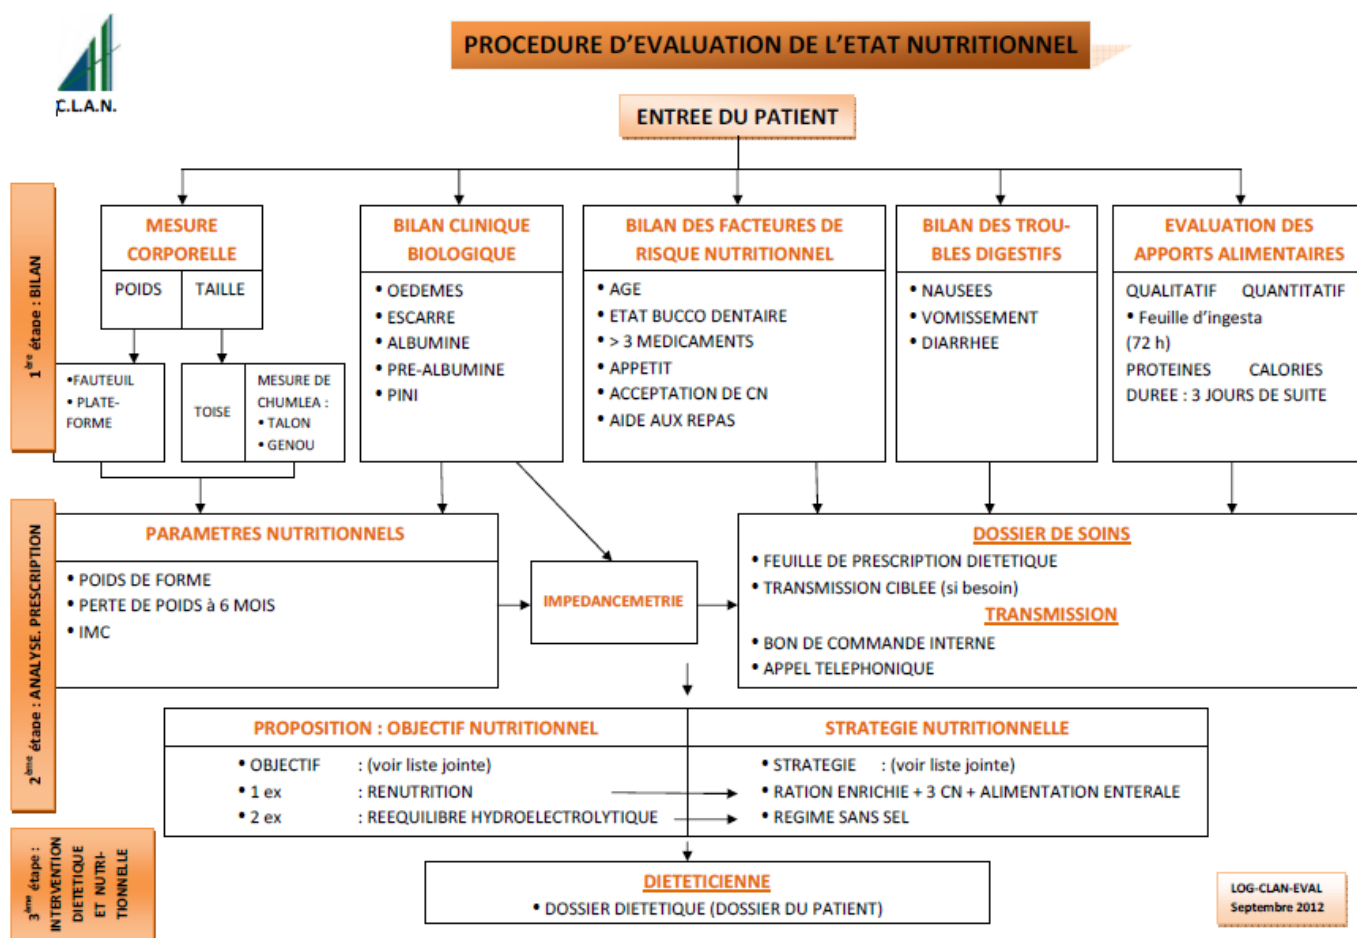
C.L.A.N.

PROCEDURE D'EVALUATION DE L'ETAT NUTRITIONNEL

ENTREE DU PATIENT

$1^{ère}$ étape : BILAN

MESURE CORPORELLE

POIDS | TAILLE

•FAUTEUIL
• PLATE-FORME

TOISE

MESURE DE CHUMLEA :
• TALON
• GENOU

BILAN CLINIQUE BIOLOGIQUE
• OEDEMES
• ESCARRE
• ALBUMINE
• PRE-ALBUMINE
• PINI

BILAN DES FACTEURS DE RISQUE NUTRITIONNEL
• AGE
• ETAT BUCCO DENTAIRE
• > 3 MEDICAMENTS
• APPETIT
• ACCEPTATION DE CN
• AIDE AUX REPAS

BILAN DES TROUBLES DIGESTIFS
• NAUSEES
• VOMISSEMENT
• DIARRHEE

EVALUATION DES APPORTS ALIMENTAIRES
QUALITATIF QUANTITATIF
• Feuille d'ingesta (72 h)
PROTEINES CALORIES
DUREE : 3 JOURS DE SUITE

$2^{ème}$ étape : ANALYSE, PRESCRIPTION

PARAMETRES NUTRITIONNELS
• POIDS DE FORME
• PERTE DE POIDS à 6 MOIS
• IMC

IMPEDANCEMETRIE

DOSSIER DE SOINS
• FEUILLE DE PRESCRIPTION DIETETIQUE
• TRANSMISSION CIBLEE (si besoin)
TRANSMISSION
• BON DE COMMANDE INTERNE
• APPEL TELEPHONIQUE

PROPOSITION : OBJECTIF NUTRITIONNEL
• OBJECTIF : (voir liste jointe)
• 1 ex : RENUTRITION
• 2 ex : REEQUILIBRE HYDROELECTROLYTIQUE

STRATEGIE NUTRITIONNELLE
• STRATEGIE : (voir liste jointe)
• RATION ENRICHIE + 3 CN + ALIMENTATION ENTERALE
• REGIME SANS SEL

$3^{ème}$ étape : INTERVENTION DIETETIQUE ET NUTRITIONNELLE

DIETETICIENNE
• DOSSIER DIETETIQUE (DOSSIER DU PATIENT)

LOG-CLAN-EVAL
Septembre 2012